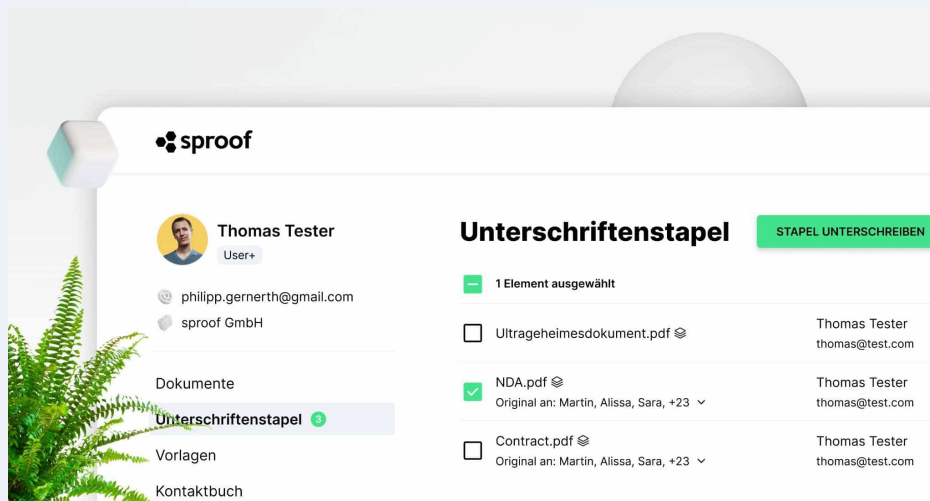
sproof

Thomas Tester
User+

philipp.gernerth@gmail.com
sproof GmbH

Dokumente
Unterschriftenstapel 3
Vorlagen
Kontaktbuch

Unterschriftenstapel

STAPEL UNTERSCHREIBEN

1 Element ausgewählt

Ultrageheimesdokument.pdf
Thomas Tester
thomas@test.com

NDA.pdf
Original an: Martin, Alissa, Sara, +23
Thomas Tester
thomas@test.com

Contract.pdf
Original an: Martin, Alissa, Sara, +23
Thomas Tester
thomas@test.com